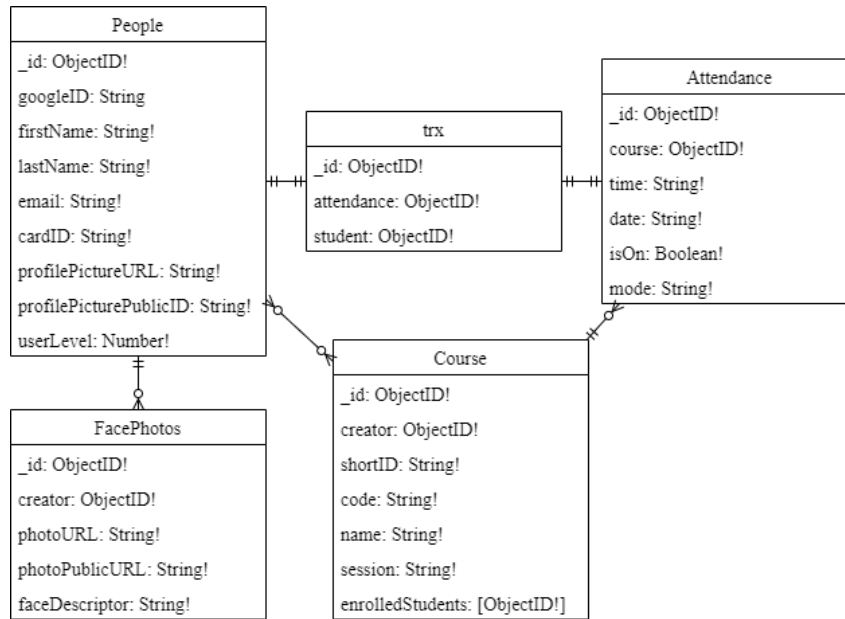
People

_id: ObjectID!

googleID: String

firstName: String!

lastName: String!

email: String!

cardID: String!

profilePictureURL: String!

profilePicturePublicID: String!

userLevel: Number!

trx

_id: ObjectID!

attendance: ObjectID!

student: ObjectID!

Attendance

_id: ObjectID!

course: ObjectID!

time: String!

date: String!

isOn: Boolean!

mode: String!

FacePhotos

_id: ObjectID!

creator: ObjectID!

photoURL: String!

photoPublicURL: String!

faceDescriptor: String!

Course

_id: ObjectID!

creator: ObjectID!

shortID: String!

code: String!

name: String!

session: String!

enrolledStudents: [ObjectID!]